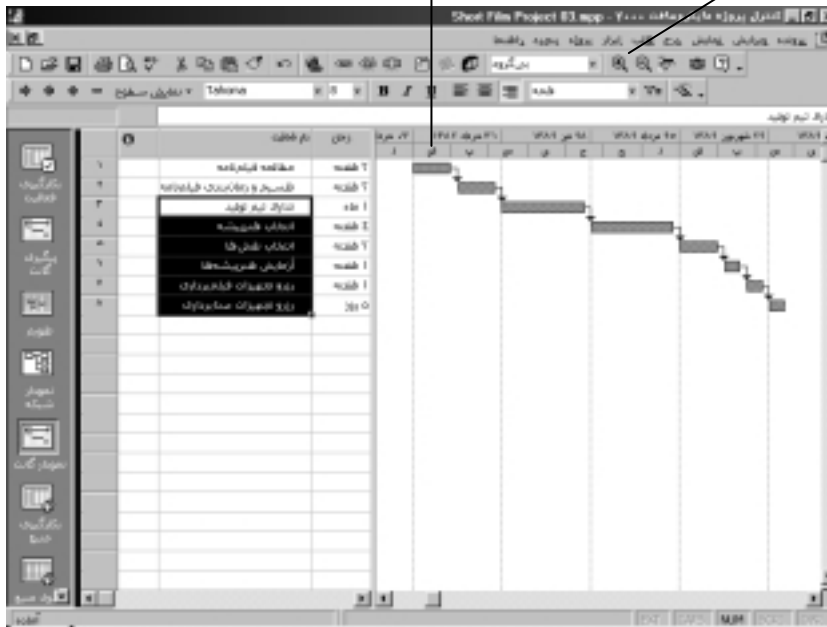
Short Film Project 83.mpp - ۲۰۰۰ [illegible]

Tahoma

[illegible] تیم تولید

| | | نام فعالیت | زمان |
|---|---|---|---|
| ۱ | | مطالعه فیلمنامه | ۲ هفته |
| ۲ | | تقسیم و زمانبندی فیلمنامه | ۲ هفته |
| ۳ | | تدارک تیم تولید | ۱ ماه |
| ۴ | | انتخاب هنرپیشه | ۳ هفته |
| ۵ | | انتخاب نقش‌ها | ۲ هفته |
| ۶ | | آزمایش هنرپیشه‌ها | ۱ هفته |
| ۷ | | تهیه تجهیزات فیلمبرداری | ۱ هفته |
| ۸ | | ورود تجهیزات صدابرداری | ۵ روز |

نمودار گانت

NUM